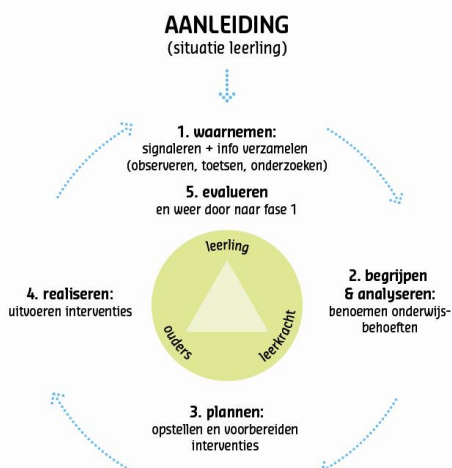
AANLEIDING
(situatie leerling)

1. waarnemen:
signaleren + info verzamelen
(observeren, toetsen, onderzoeken)

5. evalueren
en weer door naar fase 1

leerling

4. realiseren:
uitvoeren interventies

2. begrijpen
& analyseren:
benoemen onderwijsbehoeften

ouders

leerkracht

3. plannen:
opstellen en voorbereiden
interventies